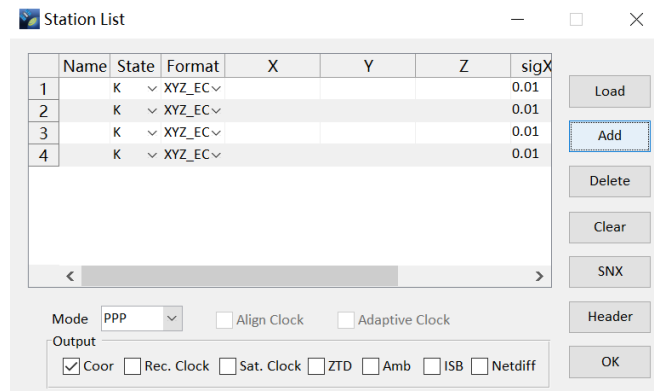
Station List

| | Name | State | Format | X | Y | Z | sigX |
|---|---|---|---|---|---|---|---|
| 1 | | K | XYZ_EC | | | | 0.01 |
| 2 | | K | XYZ_EC | | | | 0.01 |
| 3 | | K | XYZ_EC | | | | 0.01 |
| 4 | | K | XYZ_EC | | | | 0.01 |

Load
Add
Delete
Clear
SNX
Header
OK

Mode PPP
Align Clock
Adaptive Clock

Output
Coor Rec. Clock Sat. Clock ZTD Amb ISB Netdiff